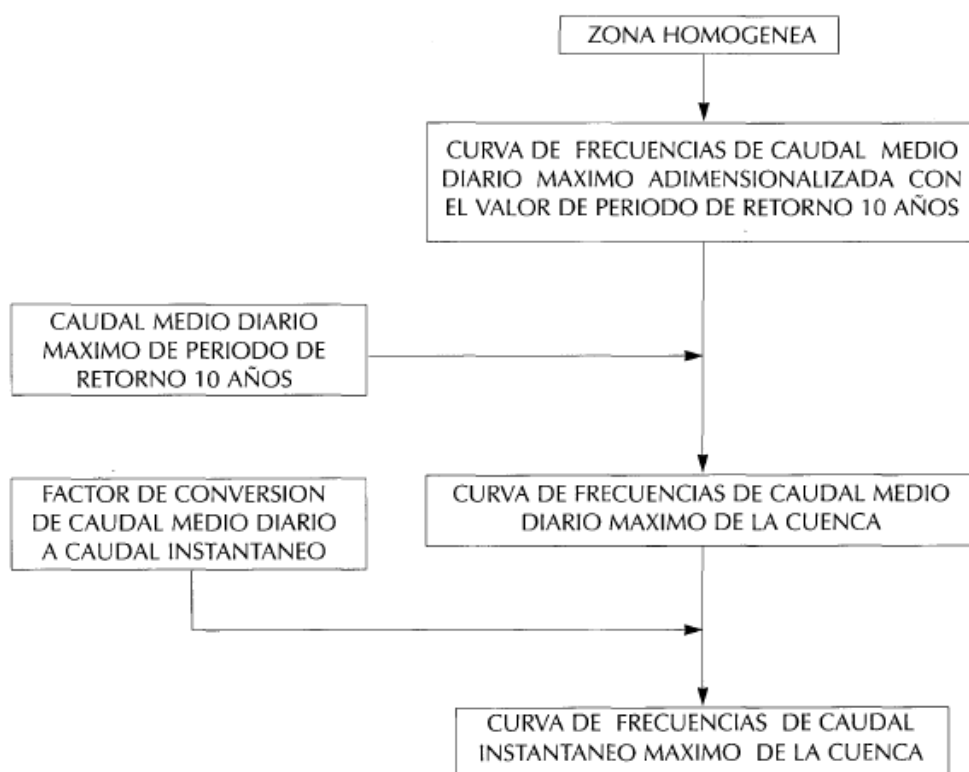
ZONA HOMOGENEA

CURVA DE FRECUENCIAS DE CAUDAL MEDIO DIARIO MAXIMO ADIMENSIONALIZADA CON EL VALOR DE PERIODO DE RETORNO 10 AÑOS

CAUDAL MEDIO DIARIO MAXIMO DE PERIODO DE RETORNO 10 AÑOS

FACTOR DE CONVERSION DE CAUDAL MEDIO DIARIO A CAUDAL INSTANTANEO

CURVA DE FRECUENCIAS DE CAUDAL MEDIO DIARIO MAXIMO DE LA CUENCA

CURVA DE FRECUENCIAS DE CAUDAL INSTANTANEO MAXIMO DE LA CUENCA